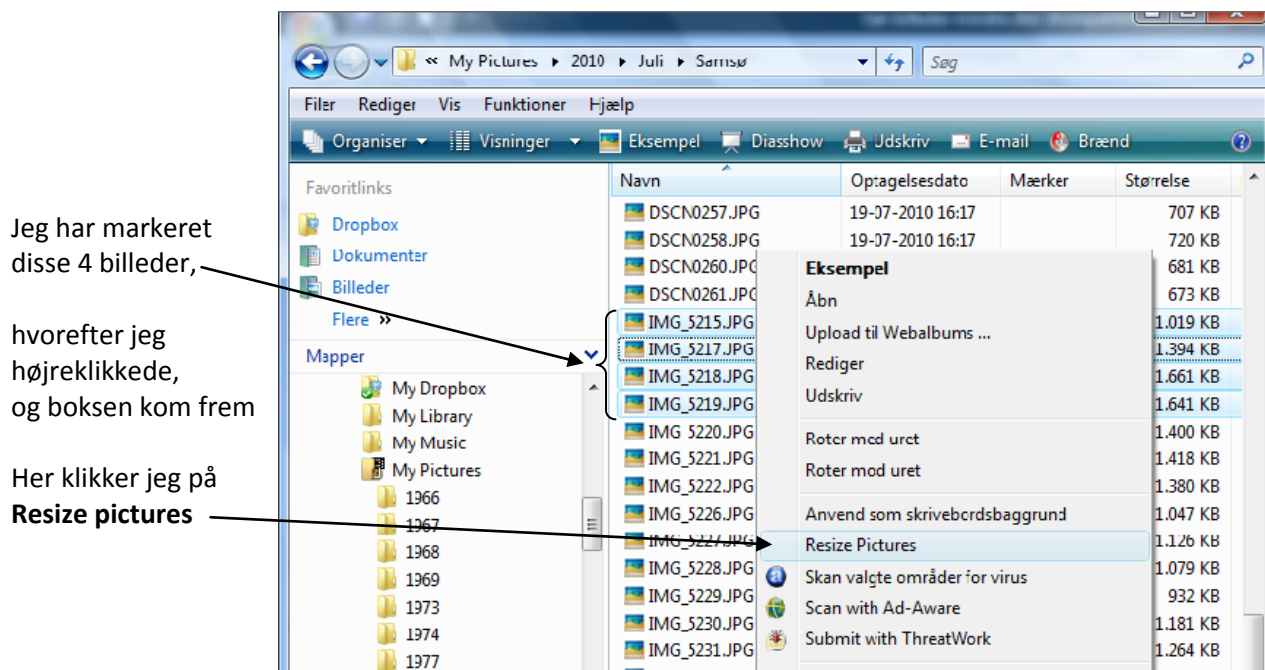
Jeg har markeret disse 4 billeder,

hvorefter jeg højreklikkede, og boksen kom frem

Her klikker jeg på **Resize pictures**

« My Pictures ▸ 2010 ▸ Juli ▸ Samsø

Søg

Filer Rediger Vis Funktioner Hjælp

Organiser Visninger Eksempel Diasshow Udskriv E-mail Brænd

Favoritlinks
Dropbox
Dokumenter
Billeder
Flere »

Mapper
My Dropbox
My Library
My Music
My Pictures
1966
1967
1968
1969
1973
1974
1977

| Navn | Optagelsesdato | Mærker | Størrelse |
|---|---|---|---|
| DSCN0257.JPG | 19-07-2010 16:17 | | 707 KB |
| DSCN0258.JPG | 19-07-2010 16:17 | | 720 KB |
| DSCN0260.JPG | | | 681 KB |
| DSCN0261.JPG | | | 673 KB |
| IMG_5215.JPG | | | 1.019 KB |
| IMG_5217.JPG | | | 1.394 KB |
| IMG_5218.JPG | | | 1.661 KB |
| IMG_5219.JPG | | | 1.641 KB |
| IMG_5220.JPG | | | 1.400 KB |
| IMG_5221.JPG | | | 1.418 KB |
| IMG_5222.JPG | | | 1.380 KB |
| IMG_5226.JPG | | | 1.047 KB |
| IMG_5227.JPG | | | 1.126 KB |
| IMG_5228.JPG | | | 1.079 KB |
| IMG_5229.JPG | | | 932 KB |
| IMG_5230.JPG | | | 1.181 KB |
| IMG_5231.JPG | | | 1.264 KB |

Eksempel
Åbn
Upload til Webalbums ...
Rediger
Udskriv
Roter med uret
Roter mod uret
Anvend som skrivebordsbaggrund
Resize Pictures
Skan valgte områder for virus
Scan with Ad-Aware
Submit with ThreatWork